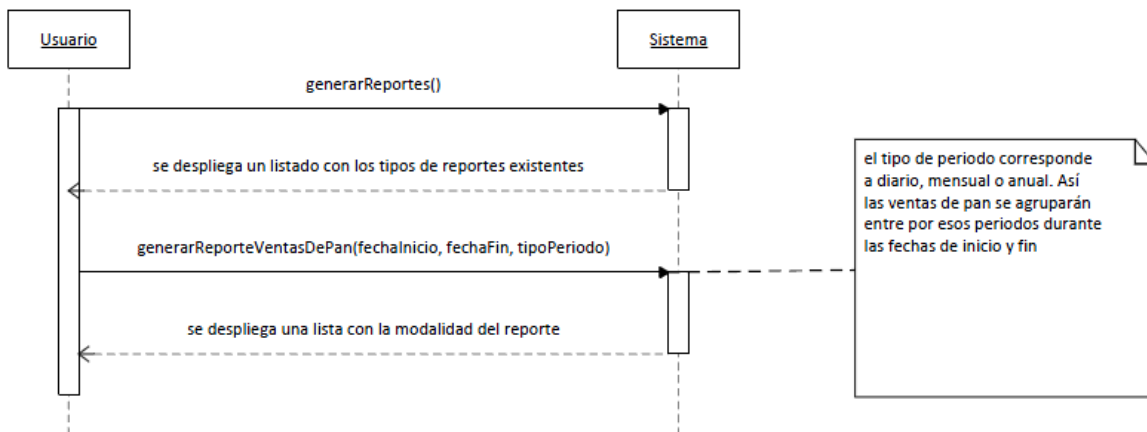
Usuario

Sistema

generarReportes()

se despliega un listado con los tipos de reportes existentes

generarReporteVentasDePan(fechaInicio, fechaFin, tipoPeriodo)

se despliega una lista con la modalidad del reporte

el tipo de periodo corresponde a diario, mensual o anual. Así las ventas de pan se agruparán entre por esos periodos durante las fechas de inicio y fin